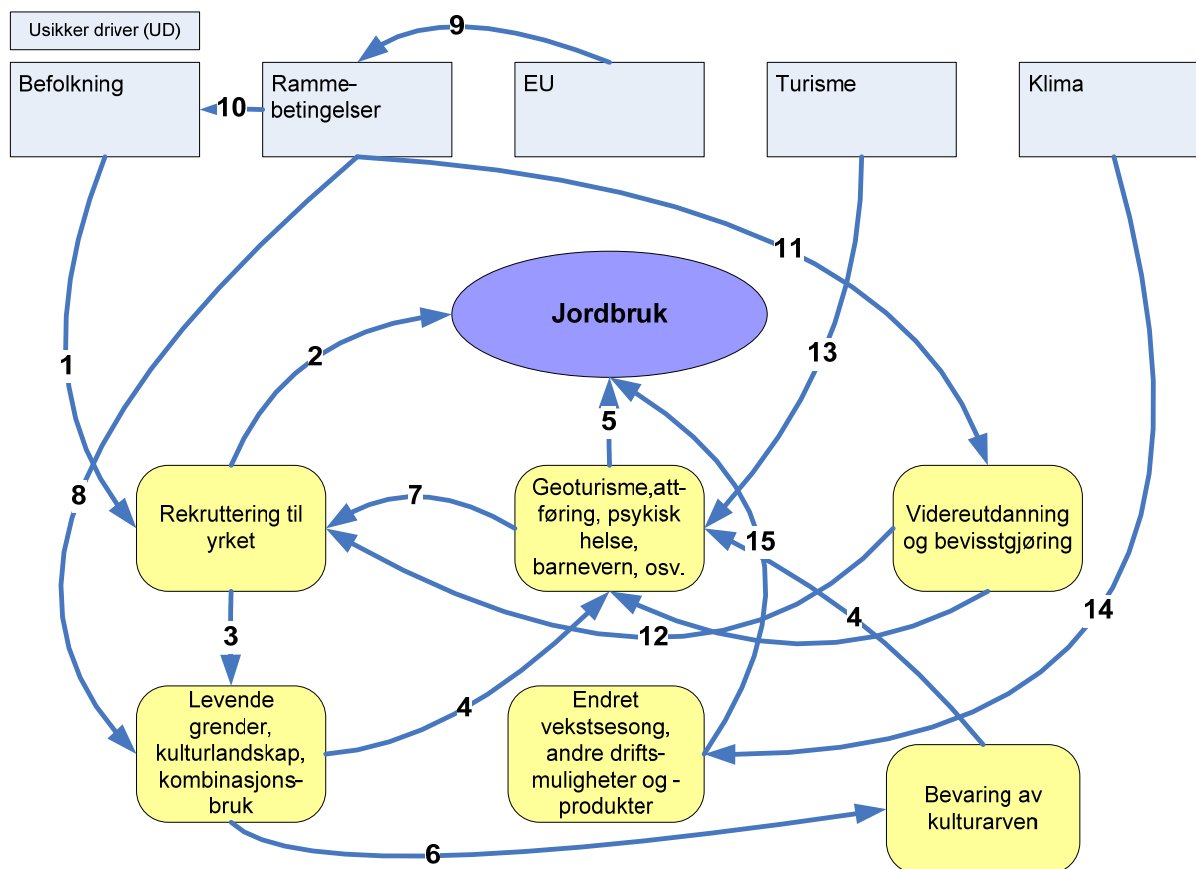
Usikker driver (UD)

9

Befolkning

10

Rammebetingelser

EU

Turisme

Klima

11

Jordbruk

2

13

1

5

8

Rekruttering til yrket

7

Geoturisme,attføring, psykisk helse, barnevern, osv.

15

Videreutdanning og bevisstgjøring

4

14

3

12

Levende grender, kulturlandskap, kombinasjonsbruk

4

Endret vekstsesong, andre driftsmuligheter og -produkter

Bevaring av kulturarven

6